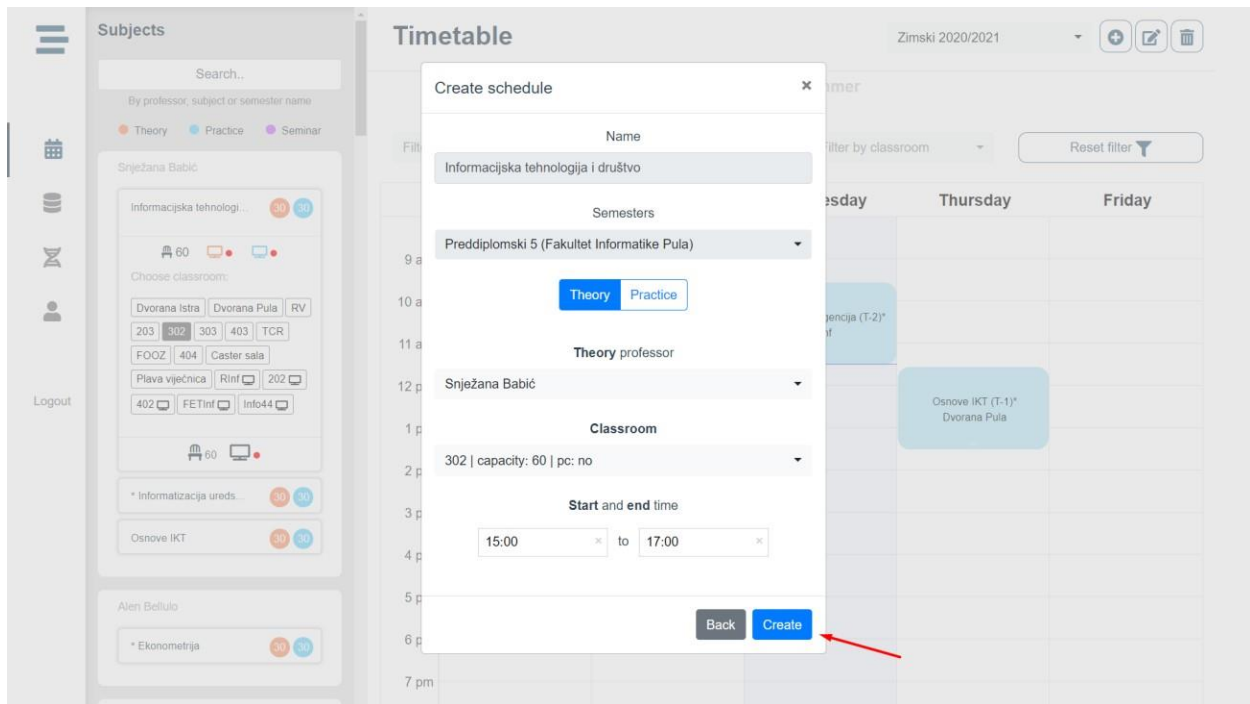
Subjects

Search..

By professor, subject or semester name

Theory Practice Seminar

Snježana Babić

Informacijska tehnologi... 30 30

60

Choose classroom:

Dvorana Istra | Dvorana Pula | RV | 203 | 302 | 303 | 403 | TCR | FOOZ | 404 | Caster sala | Plava viječnica | RInf | 202 | 402 | FETInf | Info44

60

* Informatizacija ureds... 30 30

Osnove IKT 30 30

Alen Bellulo

* Ekonometrija 30 30

Logout

Timetable

Zimski 2020/2021

Filt

Reset filter

Filter by classroom

nmer

esday Thursday Friday

9 a
10 a
11 a
12 p
1 p
2 p
3 p
4 p
5 p
6 p
7 pm

gencija (T-2)*
nf

Osnove IKT (T-1)*
Dvorana Pula

Create schedule ×

Name

Informacijska tehnologija i društvo

Semesters

Preddiplomski 5 (Fakultet Informatike Pula)

Theory Practice

**Theory** professor

Snježana Babić

Classroom

302 | capacity: 60 | pc: no

**Start** and **end** time

15:00 × to 17:00 ×

Back Create